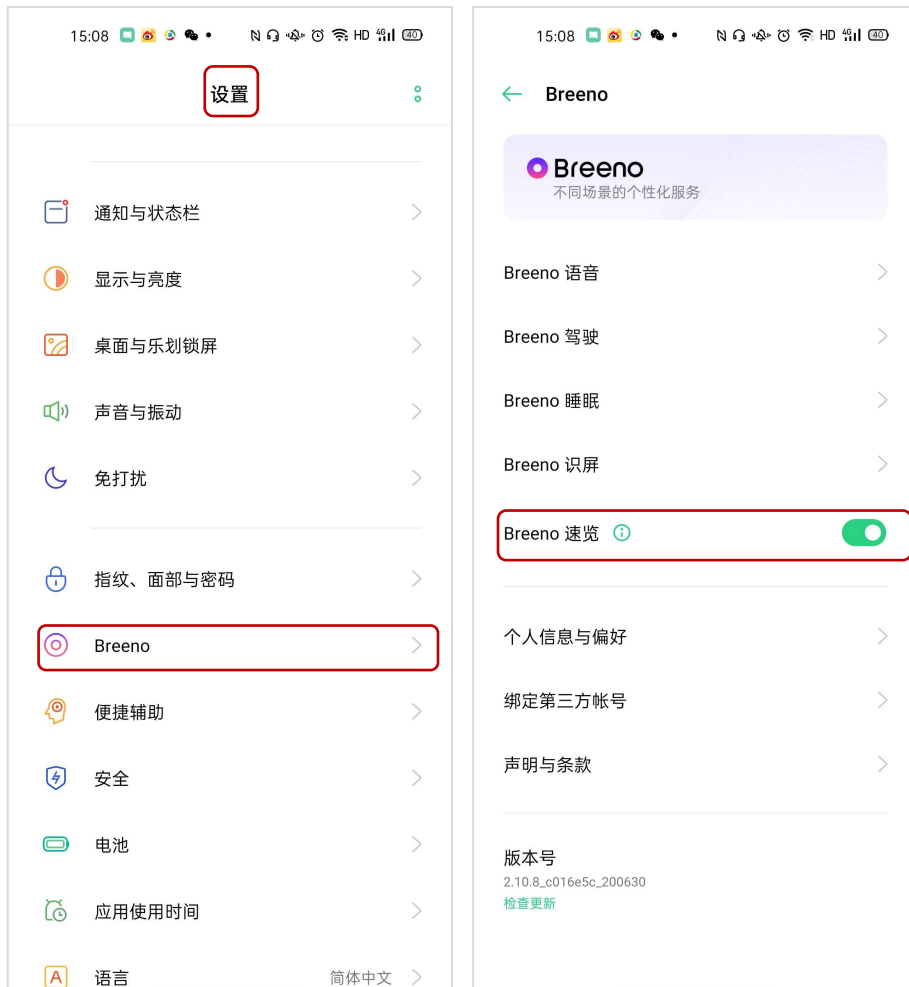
15:08 HD 4G 40

设置

通知与状态栏

显示与亮度

桌面与乐划锁屏

声音与振动

免打扰

指纹、面部与密码

Breeno

便捷辅助

安全

电池

应用使用时间

语言 简体中文

15:08 HD 4G 40

Breeno

Breeno
不同场景的个性化服务

Breeno 语音

Breeno 驾驶

Breeno 睡眠

Breeno 识屏

Breeno 速览

个人信息与偏好

绑定第三方帐号

声明与条款

版本号
2.10.8_c016e5c_200630
检查更新